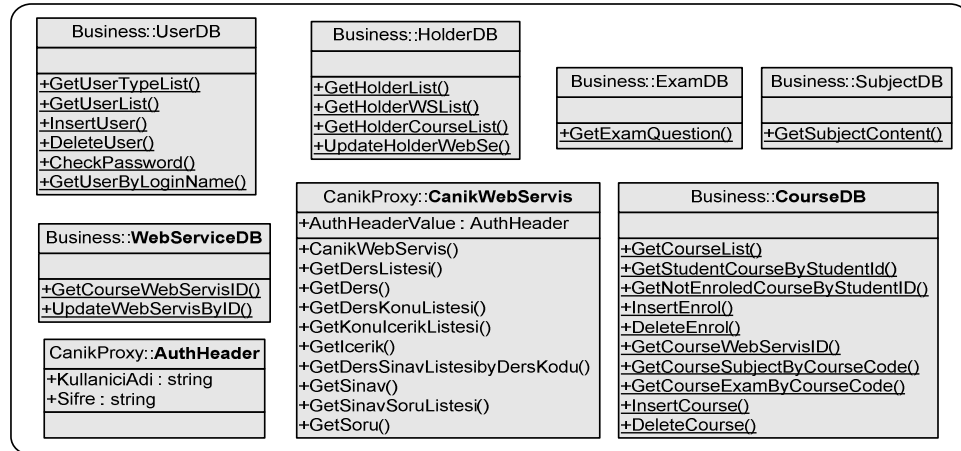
Business::UserDB

+GetUserTypeList()
+GetUserList()
+InsertUser()
+DeleteUser()
+CheckPassword()
+GetUserByLoginName()

Business::HolderDB

+GetHolderList()
+GetHolderWSList()
+GetHolderCourseList()
+UpdateHolderWebSe()

Business::ExamDB

+GetExamQuestion()

Business::SubjectDB

+GetSubjectContent()

Business::WebServiceDB

+GetCourseWebServisID()
+UpdateWebServisByID()

CanikProxy::AuthHeader

+KullaniciAdi : string
+Sifre : string

CanikProxy::CanikWebServis

+AuthHeaderValue : AuthHeader

+CanikWebServis()
+GetDersListesi()
+GetDers()
+GetDersKonuListesi()
+GetKonuIcerikListesi()
+GetIcerik()
+GetDersSinavListesibyDersKodu()
+GetSinav()
+GetSinavSoruListesi()
+GetSoru()

Business::CourseDB

+GetCourseList()
+GetStudentCourseByStudentId()
+GetNotEnroledCourseByStudentID()
+InsertEnrol()
+DeleteEnrol()
+GetCourseWebServisID()
+GetCourseSubjectByCourseCode()
+GetCourseExamByCourseCode()
+InsertCourse()
+DeleteCourse()